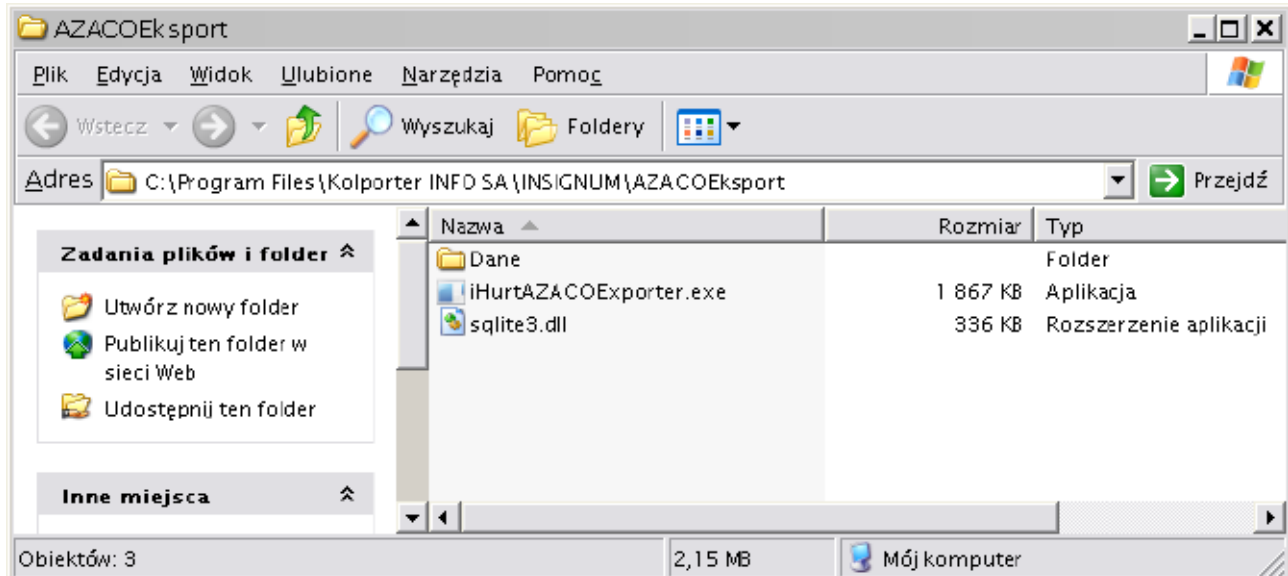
AZACOEksport

Plik Edycja Widok Ulubione Narzędzia Pomoc

Wstecz Wyszukaj Foldery

Adres C:\Program Files\Kolporter INFO SA\INSIGNUM\AZACOEksport Przejdź

Zadania plików i folder

Utwórz nowy folder

Publikuj ten folder w sieci Web

Udostępnij ten folder

Inne miejsca

| Nazwa | Rozmiar | Typ |
|---|---|---|
| Dane | | Folder |
| iHurtAZACOExporter.exe | 1 867 KB | Aplikacja |
| sqlite3.dll | 336 KB | Rozszerzenie aplikacji |

Obiektów: 3 2,15 MB Mój komputer